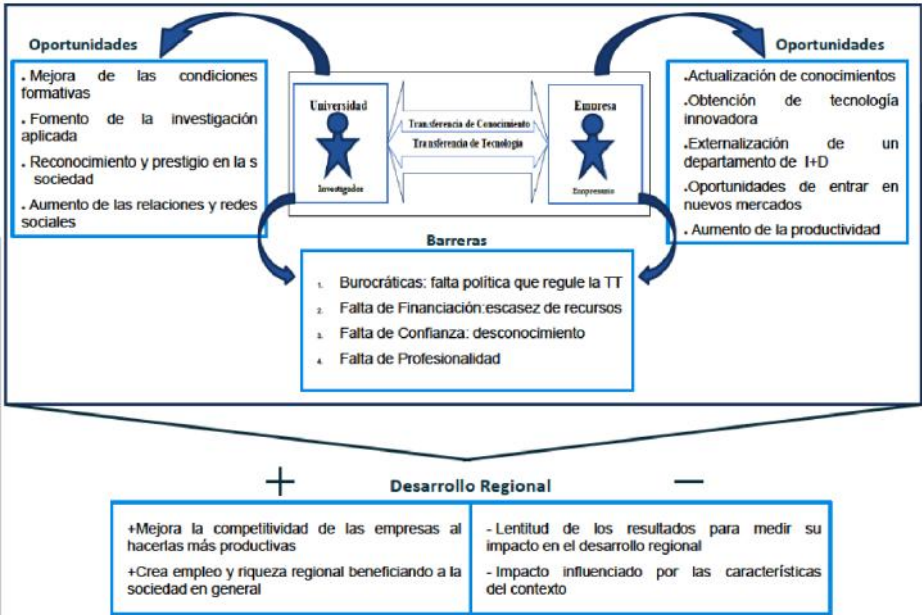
Oportunidades

. Mejora de las condiciones formativas

. Fomento de la investigación aplicada

. Reconocimiento y prestigio en la s sociedad

. Aumento de las relaciones y redes sociales

Universidad

Investigador

Transferencia de Conocimiento

Transferencia de Tecnología

Empresa

Empresario

Oportunidades

.Actualización de conocimientos

.Obtención de tecnología innovadora

.Externalización de un departamento de I+D

.Oportunidades de entrar en nuevos mercados

. Aumento de la productividad

Barreras

1. Burocráticas: falta política que regule la TT
2. Falta de Financiación:escasez de recursos
3. Falta de Confianza: desconocimiento
4. Falta de Profesionalidad

+

Desarrollo Regional

—

+Mejora la competitividad de las empresas al hacerlas más productivas

+Crea empleo y riqueza regional beneficiando a la sociedad en general

- Lentitud de los resultados para medir su impacto en el desarrollo regional

- Impacto influenciado por las características del contexto